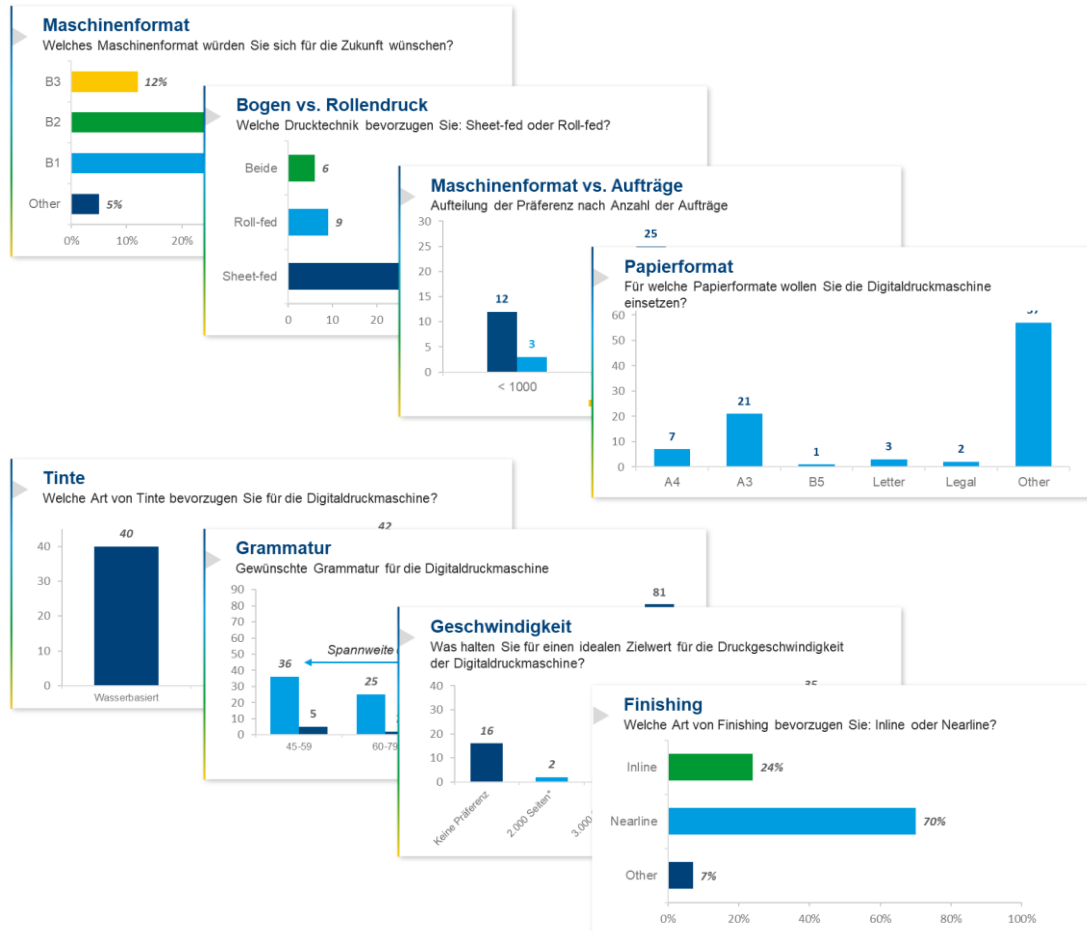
Maschinenformat
Welches Maschinenformat würden Sie sich für die Zukunft wünschen?

B3 12%
B2
B1
Other 5%
0% 10% 20%

Bogen vs. Rollendruck
Welche Drucktechnik bevorzugen Sie: Sheet-fed oder Roll-fed?

Beide 6
Roll-fed 9
Sheet-fed
0 10 20

Maschinenformat vs. Aufträge
Aufteilung der Präferenz nach Anzahl der Aufträge

30 25 20 15 10 5 0
12
3
25
< 1000

Papierformat
Für welche Papierformate wollen Sie die Digitaldruckmaschine einsetzen?

60 50 40 30 20 10 0
7 A4
21 A3
1 B5
3 Letter
2 Legal
57 Other

Tinte
Welche Art von Tinte bevorzugen Sie für die Digitaldruckmaschine?

40 30 20 10 0
40
Wasserbasiert
42

Grammatur
Gewünschte Grammatur für die Digitaldruckmaschine

90 80 70 60 50 40 30 20 10 0
Spannweite
36 5
25
45-59
60-79
81

Geschwindigkeit
Was halten Sie für einen idealen Zielwert für die Druckgeschwindigkeit der Digitaldruckmaschine?

40 30 20 10 0
16
2
Keine Präferenz
2.000 Seiten*
3.000
35

Finishing
Welche Art von Finishing bevorzugen Sie: Inline oder Nearline?

Inline 24%
Nearline 70%
Other 7%
0% 20% 40% 60% 80% 100%